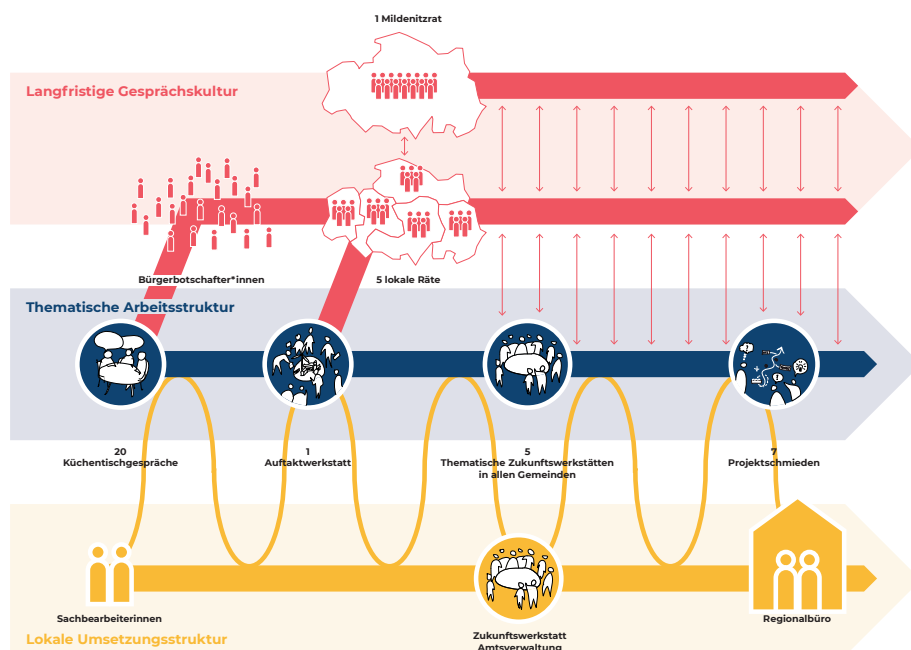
1 Mildenitzrat

Langfristige Gesprächskultur

Bürgerbotschafter*innen

5 lokale Räte

Thematische Arbeitsstruktur

20
Küchentischgespräche

1
Auftaktwerkstatt

5
Thematische Zukunftswerkstätten in allen Gemeinden

7
Projektschmieden

Sachbearbeiterinnen

Lokale Umsetzungsstruktur

Zukunftswerkstatt Amtsverwaltung

Regionalbüro